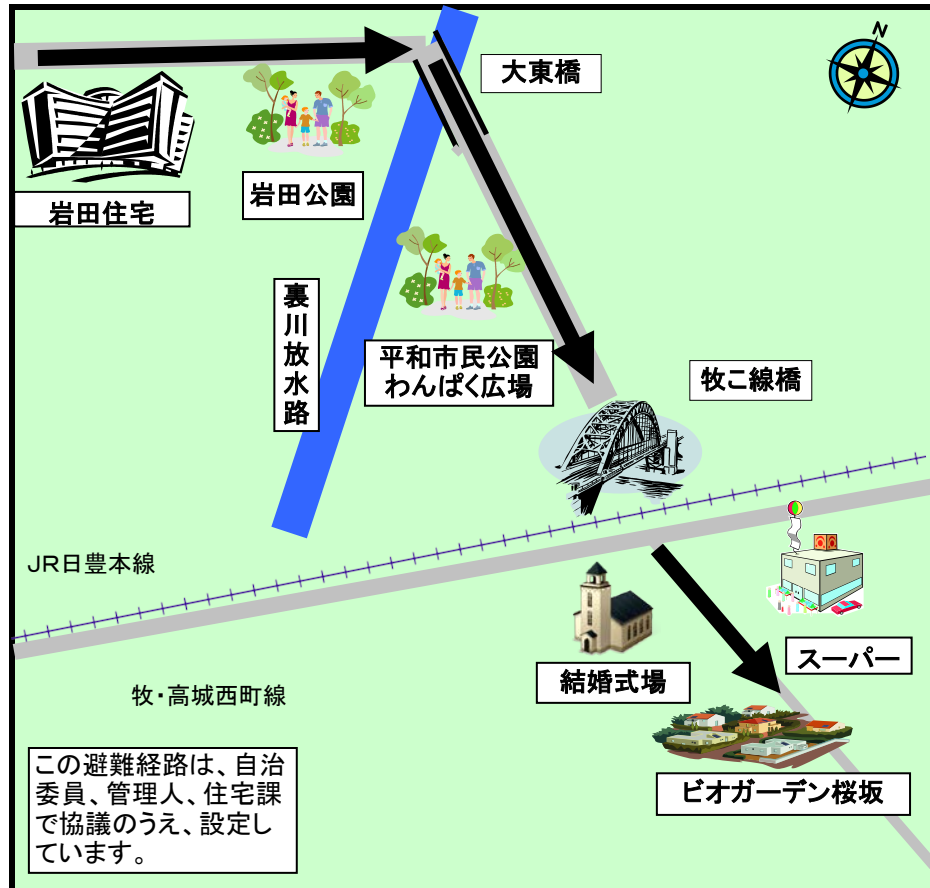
大東橋

N

岩田住宅

岩田公園

裏川放水路

平和市民公園
わんぱく広場

牧こ線橋

JR日豊本線

スーパー

結婚式場

牧・高城西町線

この避難経路は、自治委員、管理人、住宅課で協議のうえ、設定しています。

ビオガーデン桜坂